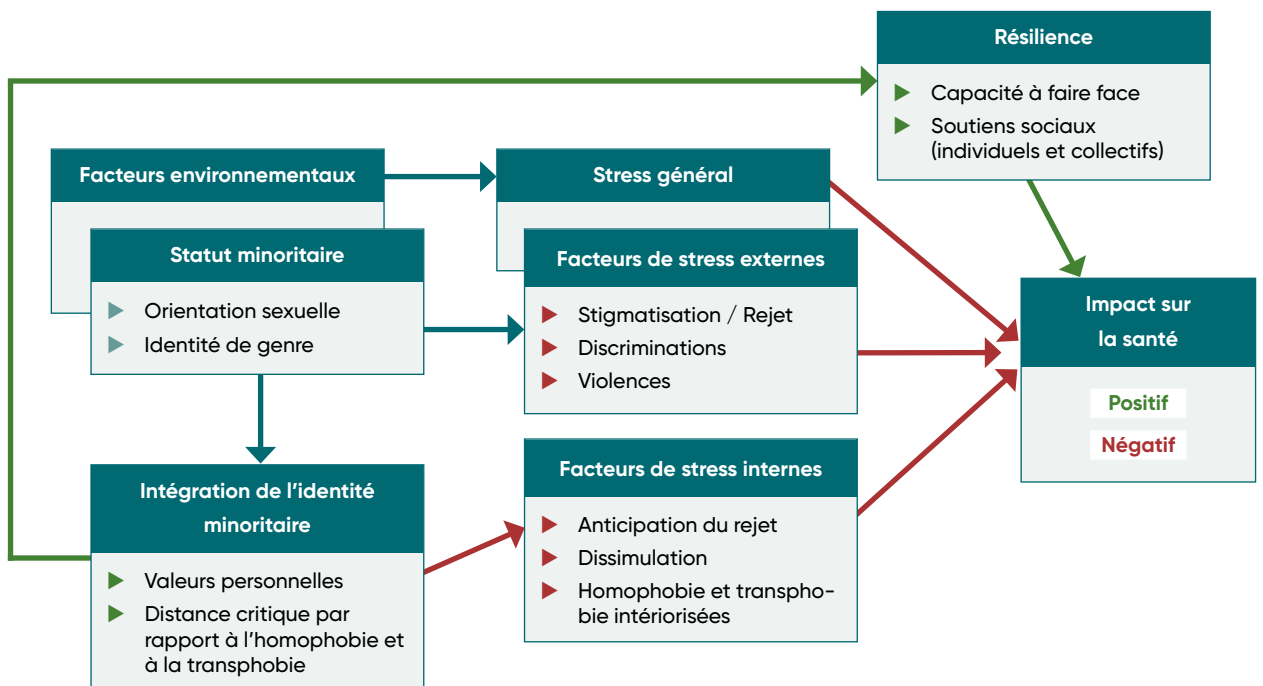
Résilience

Capacité à faire face

Soutiens sociaux (individuels et collectifs)

Facteurs environnementaux

Stress général

Statut minoritaire

Orientation sexuelle

Identité de genre

Facteurs de stress externes

Stigmatisation / Rejet

Discriminations

Violences

Impact sur la santé

Positif

Négatif

Intégration de l'identité minoritaire

Valeurs personnelles

Distance critique par rapport à l'homophobie et à la transphobie

Facteurs de stress internes

Anticipation du rejet

Dissimulation

Homophobie et transphobie intériorisées